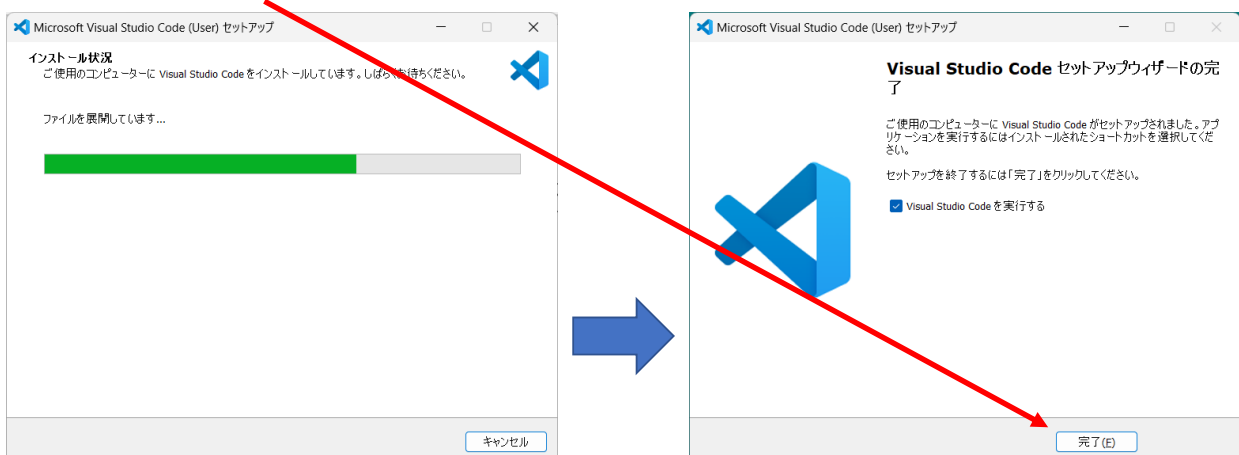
Microsoft Visual Studio Code (User) セットアップ

インストール状況
ご使用のコンピューターに Visual Studio Code をインストールしています。しばらくお待ちください。

ファイルを展開しています...

キャンセル

Microsoft Visual Studio Code (User) セットアップ

Visual Studio Code セットアップウィザードの完了

ご使用のコンピューターに Visual Studio Code がセットアップされました。アプリケーションを実行するにはインストールされたショートカットを選択してください。

セットアップを終了するには「完了」をクリックしてください。

Visual Studio Code を実行する

完了(F)